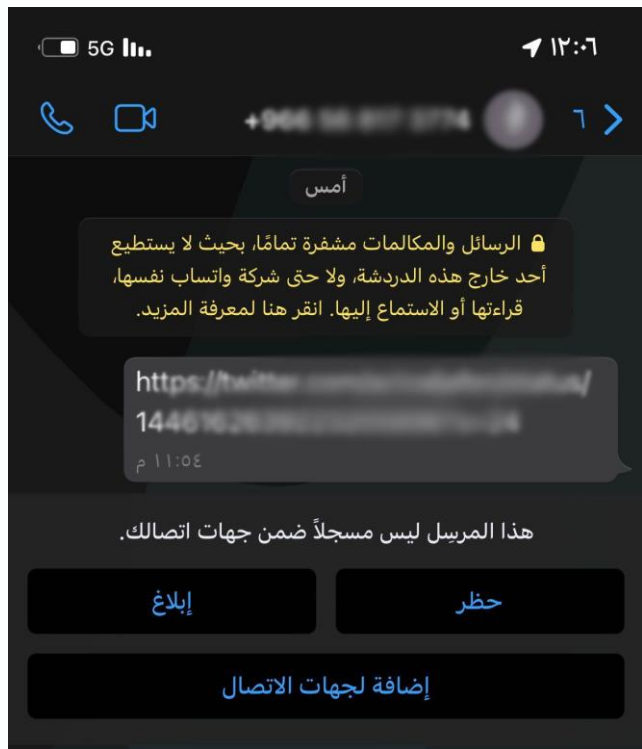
5G
١٢:٠٦
+966 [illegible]
٦
أمس
الرسائل والمكالمات مشفرة تمامًا، بحيث لا يستطيع أحد خارج هذه الدردشة، ولا حتى شركة واتساب نفسها، قراءتها أو الاستماع إليها. انقر هنا لمعرفة المزيد.
https://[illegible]/
1446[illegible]
١١:٥٤ م
هذا المرسل ليس مسجلاً ضمن جهات اتصالك.
إبلاغ
حظر
إضافة لجهات الاتصال